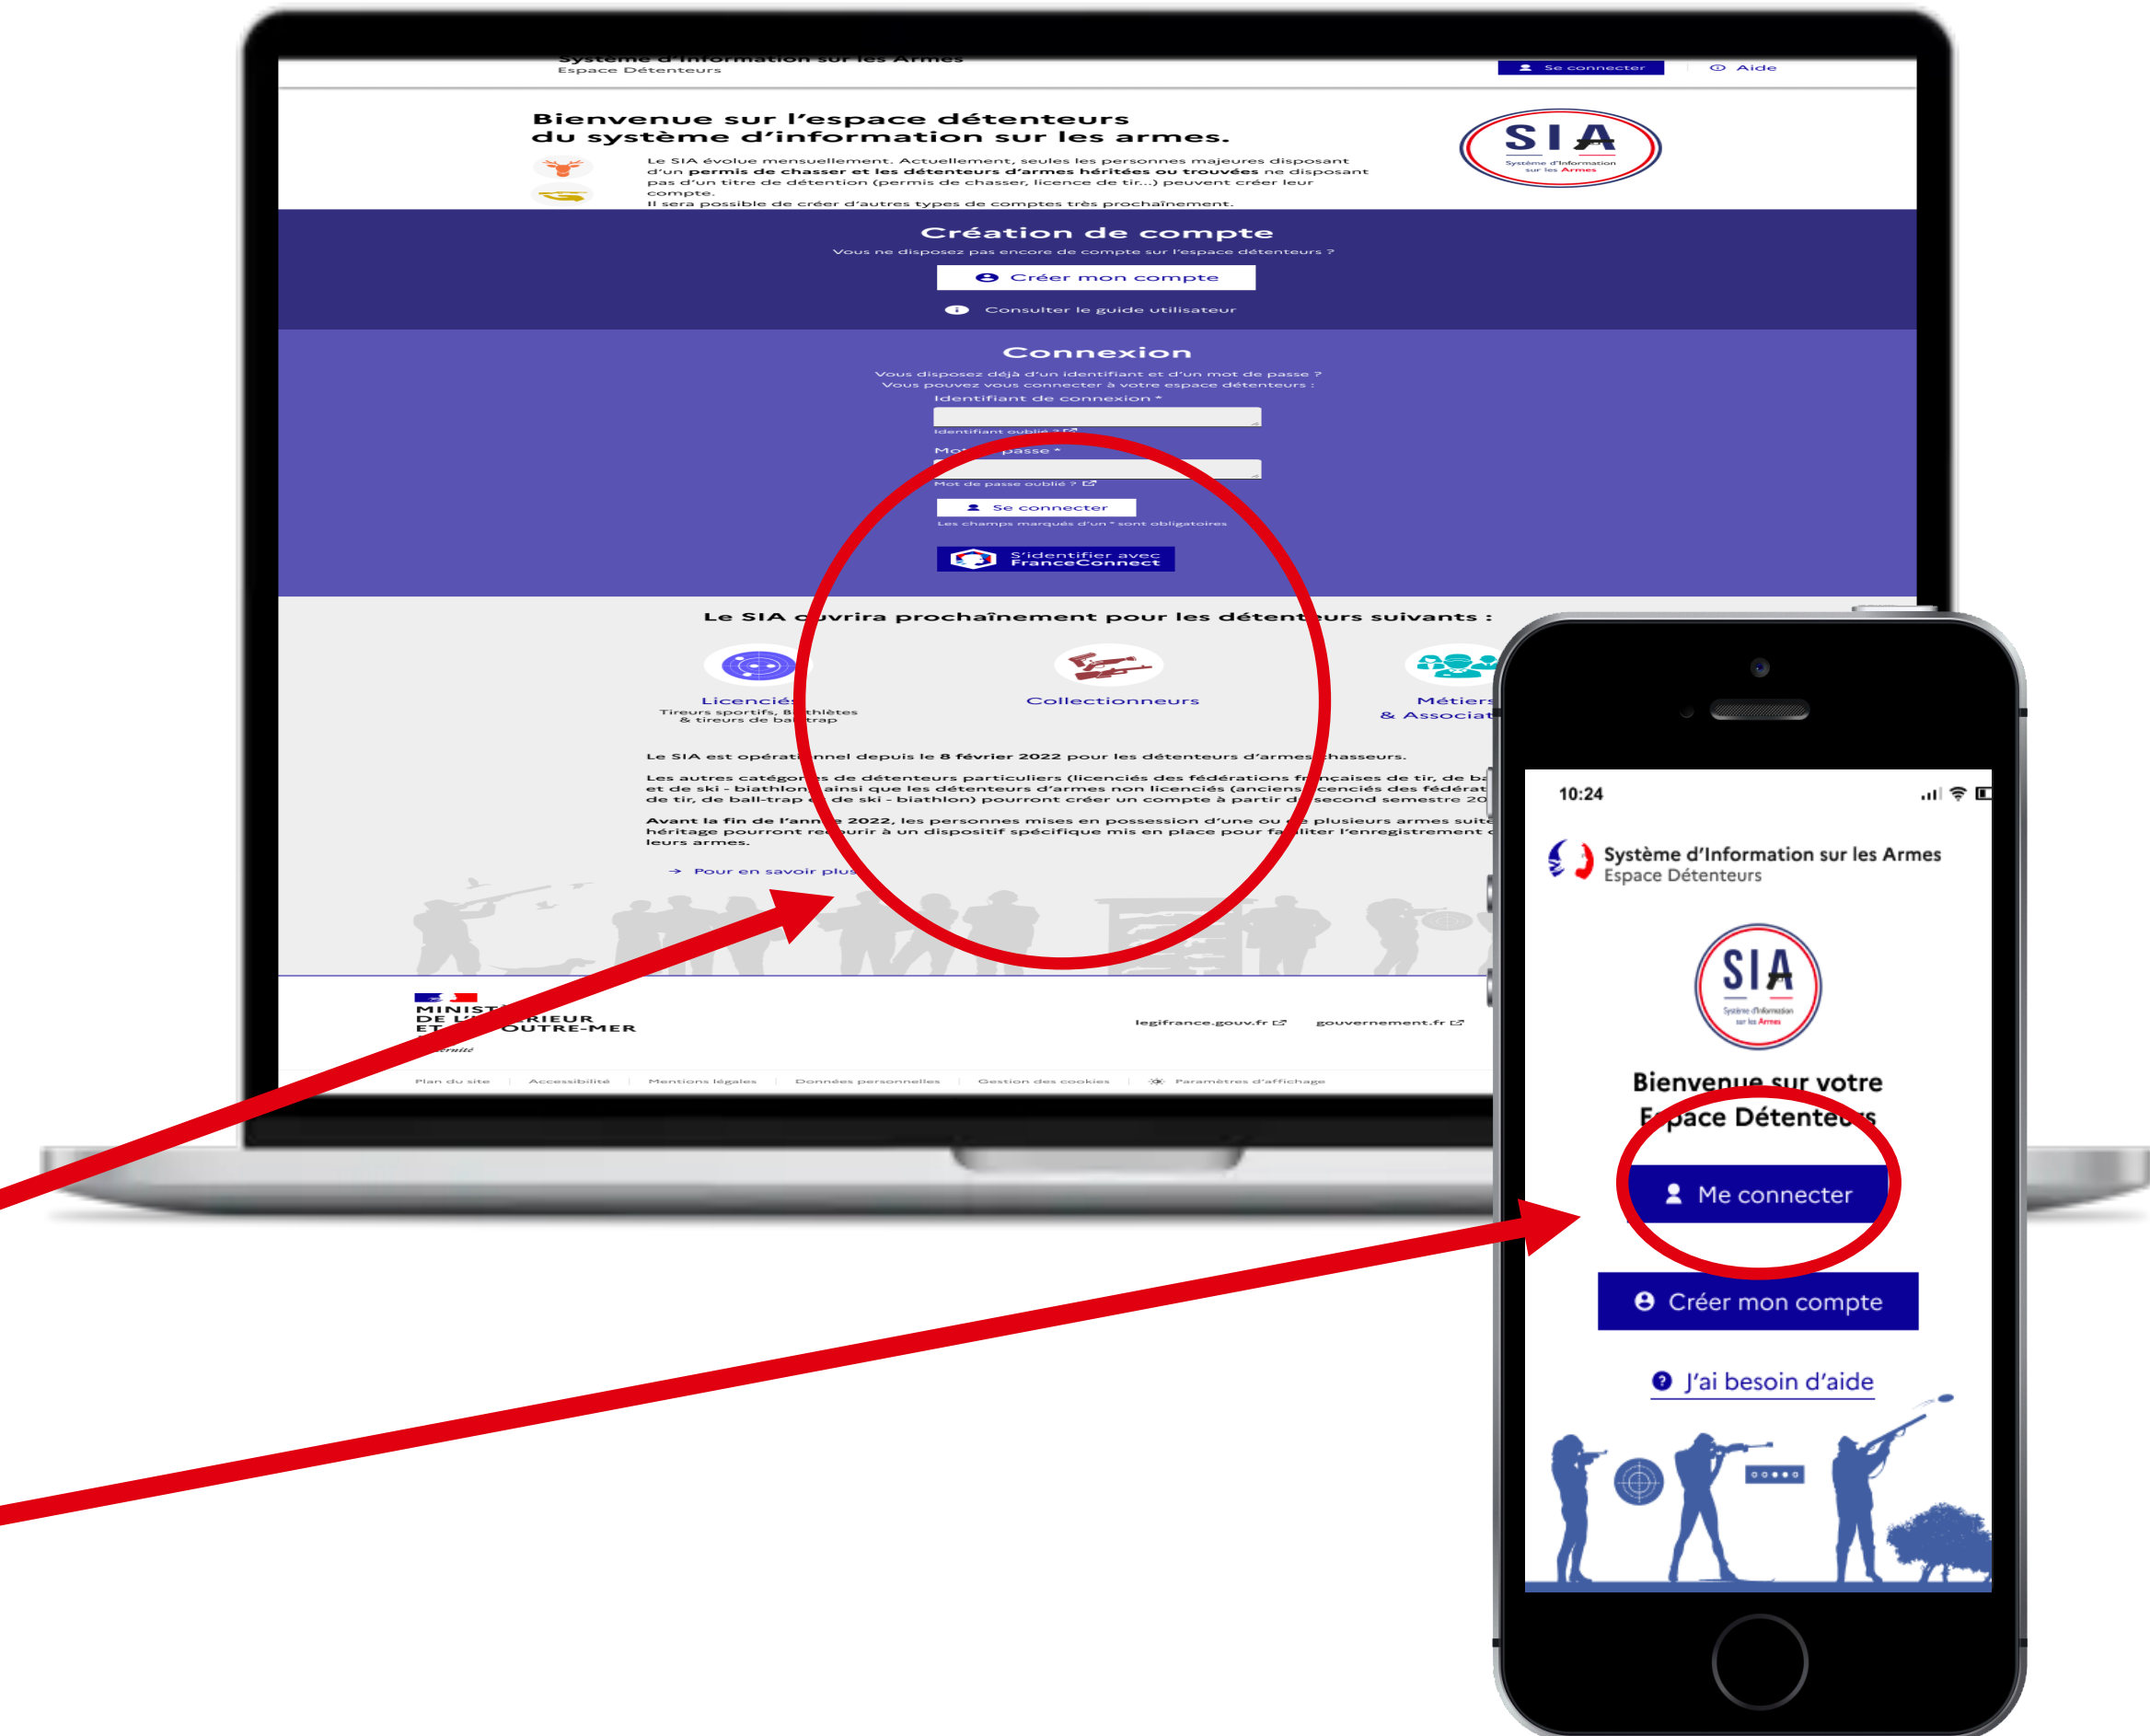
Système d'Information sur les Armes
Espace Détenteurs

Se connecter
Aide

Bienvenue sur l'espace détenteurs du système d'information sur les armes.

Le SIA évolue mensuellement. Actuellement, seules les personnes majeures disposant d'un **permis de chasser et les détenteurs d'armes héritées ou trouvées** ne disposant pas d'un titre de détention (permis de chasser, licence de tir...) peuvent créer leur compte.
Il sera possible de créer d'autres types de comptes très prochainement.

SIA
Système d'Information sur les Armes

Création de compte
Vous ne disposez pas encore de compte sur l'espace détenteurs ?
Créer mon compte
Consulter le guide utilisateur

Connexion
Vous disposez déjà d'un identifiant et d'un mot de passe ?
Vous pouvez vous connecter à votre espace détenteurs :
Identifiant de connexion *
Identifiant oublié ?
Mo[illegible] passe *
Mot de passe oublié ?
Se connecter
Les champs marqués d'un * sont obligatoires
S'identifier avec FranceConnect

Le SIA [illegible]vrira prochainement pour les déten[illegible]urs suivants :

Licenciés
Tireurs sportifs, B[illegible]thlètes & tireurs de ba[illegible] trap
Collectionneurs
Métiers & Associat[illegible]

Le SIA est opérati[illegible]nnel depuis le **8 février 2022** pour les détenteurs d'armes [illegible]hasseurs.
Les autres catégor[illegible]s de détenteurs particuliers (licenciés des fédérations fr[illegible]nçaises de tir, de ba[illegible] et de ski - biathlon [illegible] ainsi que les détenteurs d'armes non licenciés (anciens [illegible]cenciés des fédérat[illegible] de tir, de ball-trap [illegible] de ski - biathlon) pourront créer un compte à partir d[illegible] second semestre 20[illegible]
**Avant la fin de l'ann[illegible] 2022**, les personnes mises en possession d'une ou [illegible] plusieurs armes suite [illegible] héritage pourront re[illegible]ourir à un dispositif spécifique mis en place pour fa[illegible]liter l'enregistrement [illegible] leurs armes.
Pour en savoir plus

MINIST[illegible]RIEUR DE L'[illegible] ET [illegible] OUTRE-MER
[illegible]ernité
legifrance.gouv.fr
gouvernement.fr
Plan du site | Accessibilité | Mentions légales | Données personnelles | Gestion des cookies | Paramètres d'affichage

10:24
Système d'Information sur les Armes
Espace Détenteurs
SIA
Système d'Information sur les Armes
Bienvenue sur votre E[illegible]pace Détente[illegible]s
Me connecter
Créer mon compte
J'ai besoin d'aide